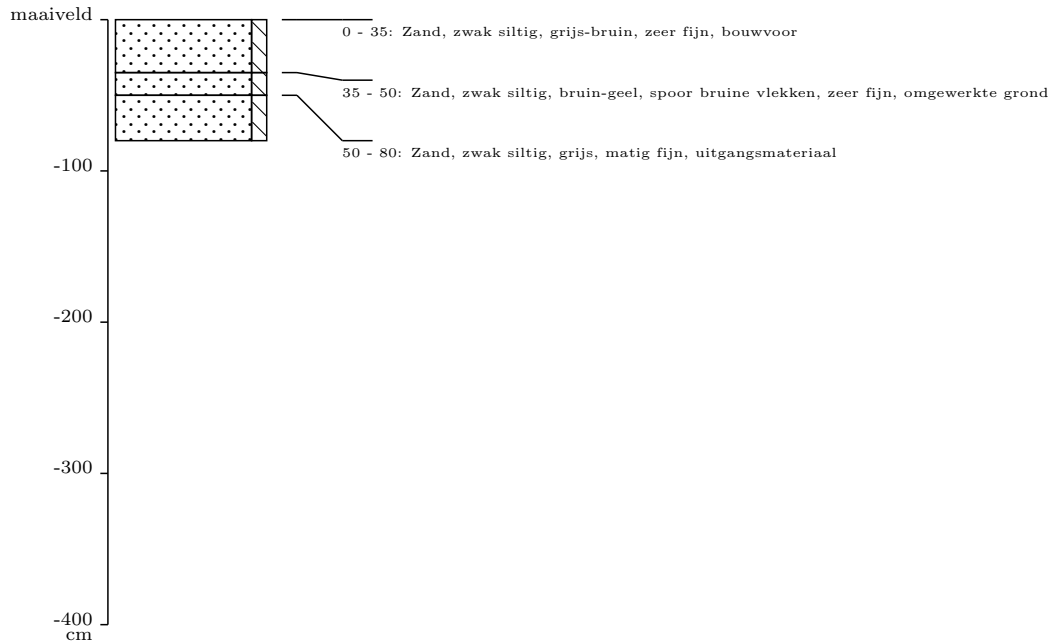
maaiveld

0 - 35: Zand, zwak siltig, grijs-bruin, zeer fijn, bouwvoor

35 - 50: Zand, zwak siltig, bruin-geel, spoor bruine vlekken, zeer fijn, omgewerkte grond

50 - 80: Zand, zwak siltig, grijs, matig fijn, uitgangsmateriaal

-100

-200

-300

-400
cm